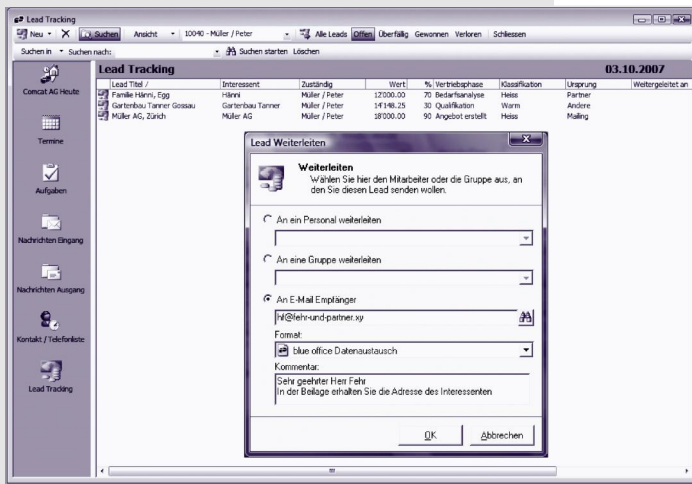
Lead Tracking

Neu · X Suchen Ansicht · 10040 - Müller / Peter · Alle Leads Offen Überfällig Gewonnen Verloren Schliessen

Suchen in · Suchen nach: · Suchen starten Löschen

Comcat AG Heute

Termine

Aufgaben

Nachrichten Eingang

Nachrichten Ausgang

Kontakt / Telefonliste

Lead Tracking

Lead Tracking 03.10.2007

| Lead Titel / | Interessent | Zuständig | Wert | % | Vertriebsphase | Klassifikation | Ursprung | Weitergeleitet an |
|---|---|---|---|---|---|---|---|---|
| Familie Hänni, Egg | Hänni | Müller / Peter | 12'000.00 | 70 | Bedarfsanalyse | Heiss | Partner | |
| Gartenbau Tanner Gossau | Gartenbau Tanner | Müller / Peter | 14'148.25 | 30 | Qualifikation | Warm | Andere | |
| Müller AG, Zürich | Müller AG | Müller / Peter | 18'000.00 | 90 | Angebot erstellt | Heiss | Mailing | |

Lead Weiterleiten

Weiterleiten
Wählen Sie hier den Mitarbeiter oder die Gruppe aus, an den Sie diesen Lead senden wollen.

An ein Personal weiterleiten

An eine Gruppe weiterleiten

An E-Mail Empfänger

hf@fehr-und-partner.xy

Format:

blue office Datenaustausch

Kommentar:

Sehr geehrter Herr Fehr
In der Beilage erhalten Sie die Adresse des Interessenten

OK Abbrechen